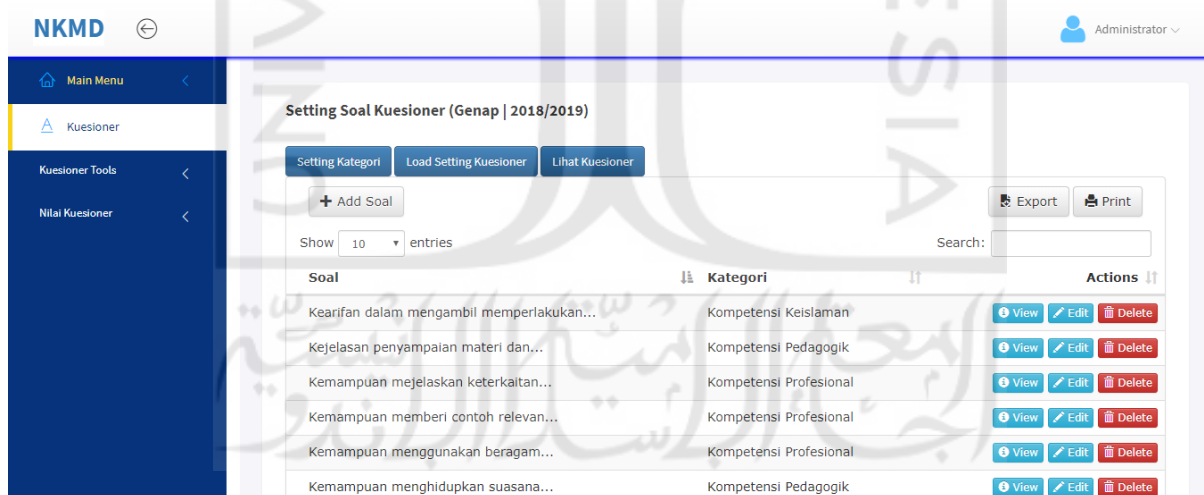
NKMD

Administrator

Main Menu

Kuesioner

Kuesioner Tools

Nilai Kuesioner

Setting Soal Kuesioner (Genap | 2018/2019)

Setting Kategori | Load Setting Kuesioner | Lihat Kuesioner

+ Add Soal

Export | Print

Show 10 entries

Search:

| Soal | Kategori | Actions |
|---|---|---|
| Kearifan dalam mengambil memperlakukan... | Kompetensi Keislaman | View Edit Delete |
| Kejelasan penyampaian materi dan... | Kompetensi Pedagogik | View Edit Delete |
| Kemampuan mejelaskan keterkaitan... | Kompetensi Profesional | View Edit Delete |
| Kemampuan memberi contoh relevan... | Kompetensi Profesional | View Edit Delete |
| Kemampuan menggunakan beragam... | Kompetensi Profesional | View Edit Delete |
| Kemampuan menghidupkan suasana... | Kompetensi Pedagogik | View Edit Delete |